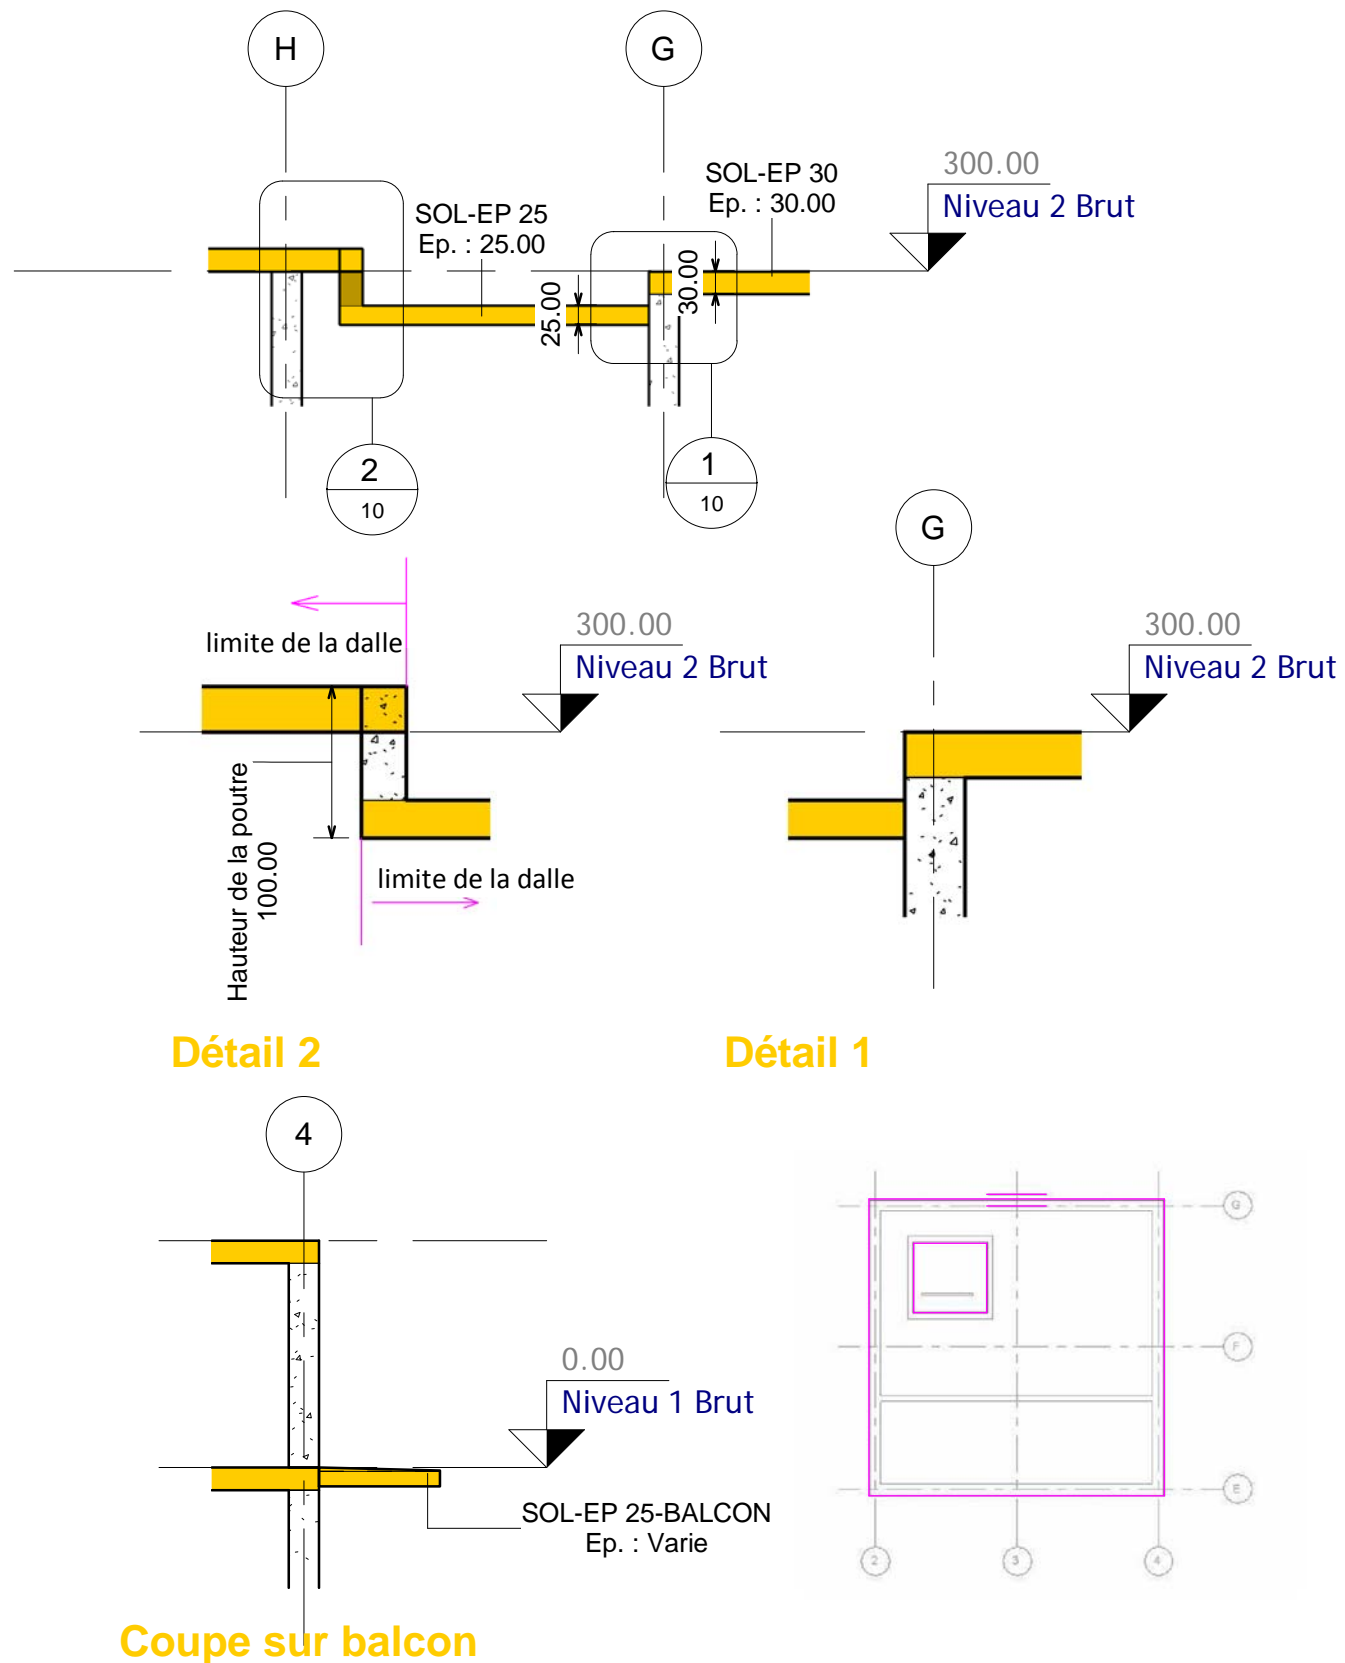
H

G

SOL-EP 25
Ep. : 25.00

SOL-EP 30
Ep. : 30.00

300.00
Niveau 2 Brut

25.00

30.00

2
10

1
10

G

limite de la dalle

300.00
Niveau 2 Brut

300.00
Niveau 2 Brut

Hauteur de la poutre
100.00

limite de la dalle

Détail 2

Détail 1

4

0.00
Niveau 1 Brut

SOL-EP 25-BALCON
Ep. : Varie

G

F

E

2

3

4

Coupe sur balcon